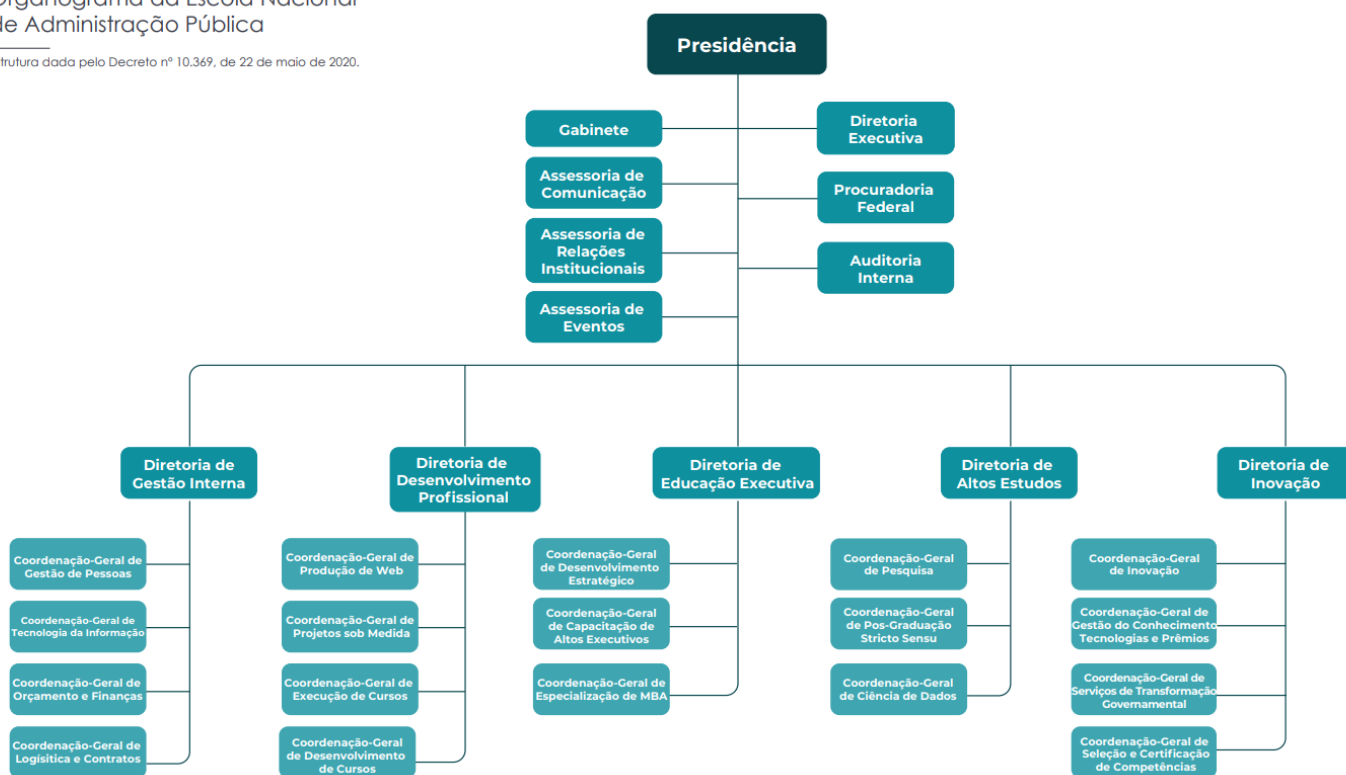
Organograma da Escola Nacional de Administração Pública

strutura dada pelo Decreto nº 10.369, de 22 de maio de 2020.

Presidência

Gabinete

Diretoria Executiva

Assessoria de Comunicação

Procuradoria Federal

Assessoria de Relações Institucionais

Auditoria Interna

Assessoria de Eventos

Diretoria de Gestão Interna

Coordenação-Geral de Gestão de Pessoas

Coordenação-Geral de Tecnologia da Informação

Coordenação-Geral de Orçamento e Finanças

Coordenação-Geral de Logísitica e Contratos

Diretoria de Desenvolvimento Profissional

Coordenação-Geral de Produção de Web

Coordenação-Geral de Projetos sob Medida

Coordenação-Geral de Execução de Cursos

Coordenação-Geral de Desenvolvimento de Cursos

Diretoria de Educação Executiva

Coordenação-Geral de Desenvolvimento Estratégico

Coordenação-Geral de Capacitação de Altos Executivos

Coordenação-Geral de Especialização de MBA

Diretoria de Altos Estudos

Coordenação-Geral de Pesquisa

Coordenação-Geral de Pos-Graduação Stricto Sensu

Coordenação-Geral de Ciência de Dados

Diretoria de Inovação

Coordenação-Geral de Inovação

Coordenação-Geral de Gestão do Conhecimento Tecnologias e Prêmios

Coordenação-Geral de Serviços de Transformação Governamental

Coordenação-Geral de Seleção e Certificação de Competências